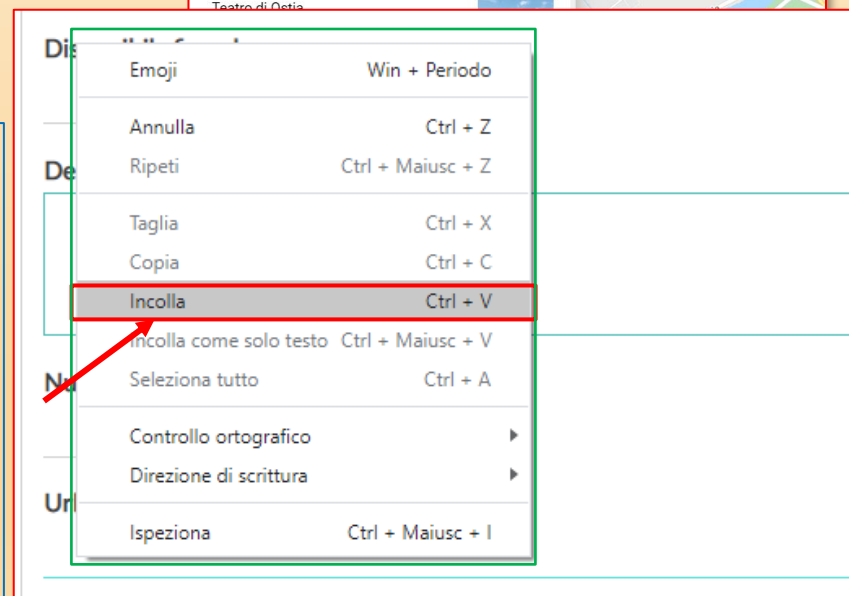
Teatro di Ostia

Dis

De

Nu

Url

Emoji Win + Periodo

Annulla Ctrl + Z
Ripeti Ctrl + Maiusc + Z

Taglia Ctrl + X
Copia Ctrl + C
Incolla Ctrl + V
Incolla come solo testo Ctrl + Maiusc + V
Seleziona tutto Ctrl + A

Controllo ortografico
Direzione di scrittura

Ispeziona Ctrl + Maiusc + I